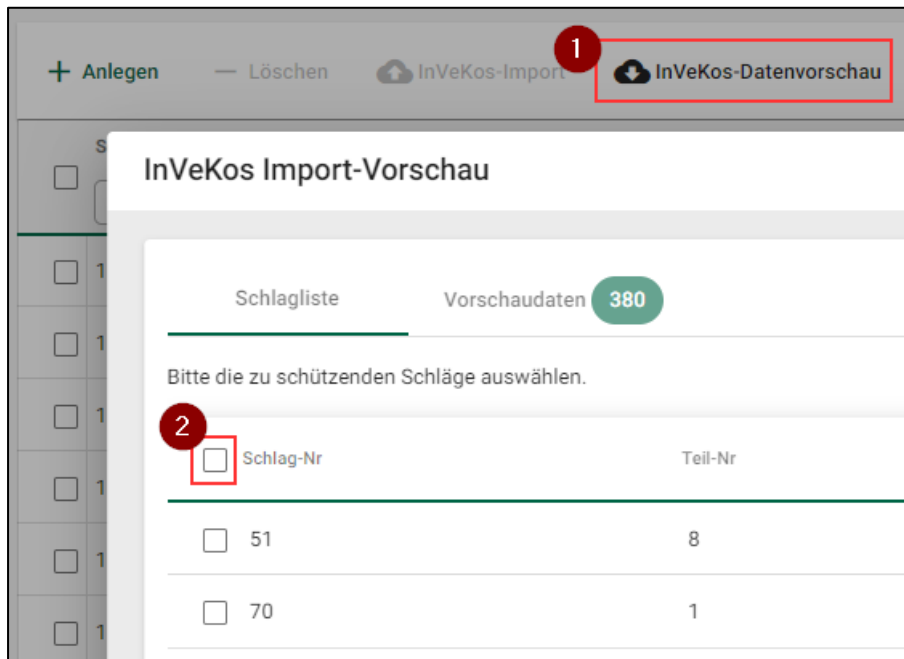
+ Anlegen — Löschen InVeKos-Import 1 InVeKos-Datenvorschau

InVeKos Import-Vorschau

Schlagliste Vorschaudaten 380

Bitte die zu schützenden Schläge auswählen.

2

| Schlag-Nr | Teil-Nr |
|---|---|
| 51 | 8 |
| 70 | 1 |